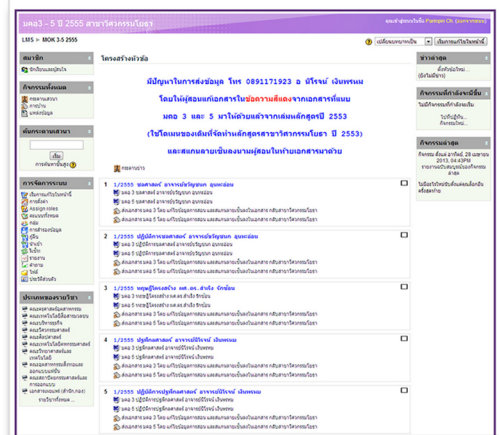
มคอ3 - 5 ปี 2555 สาขาวิศวกรรมโยธา

LMS » MOK 3-5 2555

โครงสร้างหัวข้อ

มีปัญหาในการส่งข้อมูล โทร 0891171923 อ.ปิโรจน์ เงินพนม

โดยให้ผู้สอนแก้เอกสารในช่องความต้องการของเอกสารที่แนบ

มคอ 3 และ 5 มาให้ด้วยแล้วจากเล่มหลักสูตรปี 2553

(ใช้ในแบบของเล่มที่จัดทำหลักสูตรสาขาวิศวกรรมโยธา ปี 2553)

และสแกนลายเซ็นของนามผู้สอนในท้ายเอกสารมาด้วย

1 1/2555 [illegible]

2 1/2555 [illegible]

3 1/2555 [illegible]

4 1/2555 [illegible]

5 1/2555 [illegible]

สมาชิก

กิจกรรมทั้งหมด

ค้นหาบทความ

ไป

การจัดการระบบ

ข่าวล่าสุด

กิจกรรมที่กำลังจะมีขึ้น

กิจกรรมล่าสุด